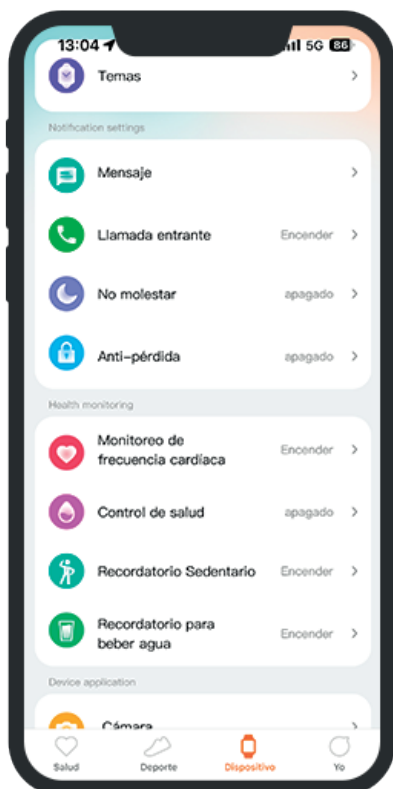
13:04 5G 86

Temas

Notification settings

Mensaje

Llamada entrante Encender

No molestar apagado

Anti-pérdida apagado

Health monitoring

Monitoreo de frecuencia cardíaca Encender

Control de salud apagado

Recordatorio Sedentario Encender

Recordatorio para beber agua Encender

Device application

Cámara

Salud Deporte Dispositivo Yo